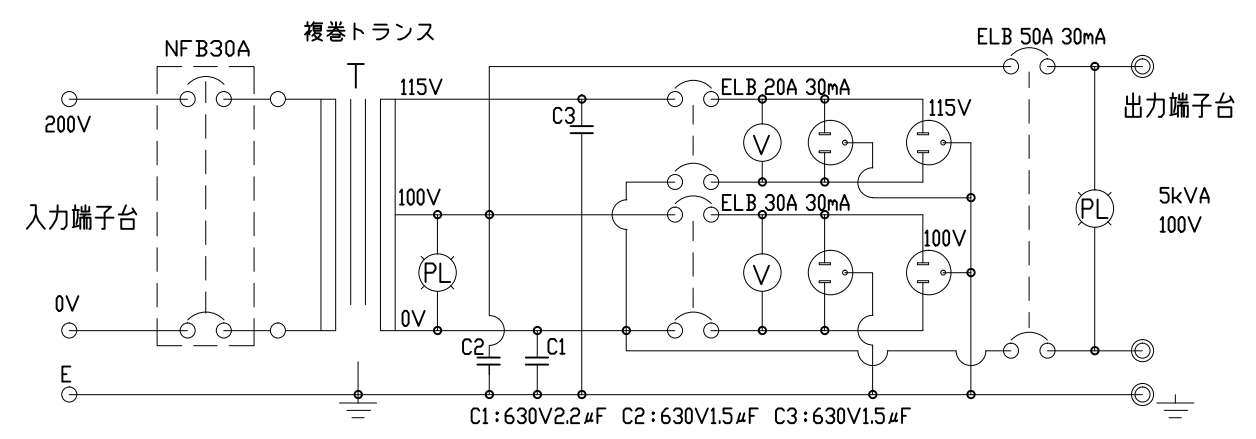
NFB30A

複巻トランス

T

200V

入力端子台

0V

E

115V

100V

0V

C3

C2

C1

PL

ELB 20A 30mA

V

115V

ELB 30A 30mA

V

100V

ELB 50A 30mA

出力端子台

PL

5kVA
100V

C1:630V2.2$\mu F$ C2:630V1.5$\mu F$ C3:630V1.5$\mu F$